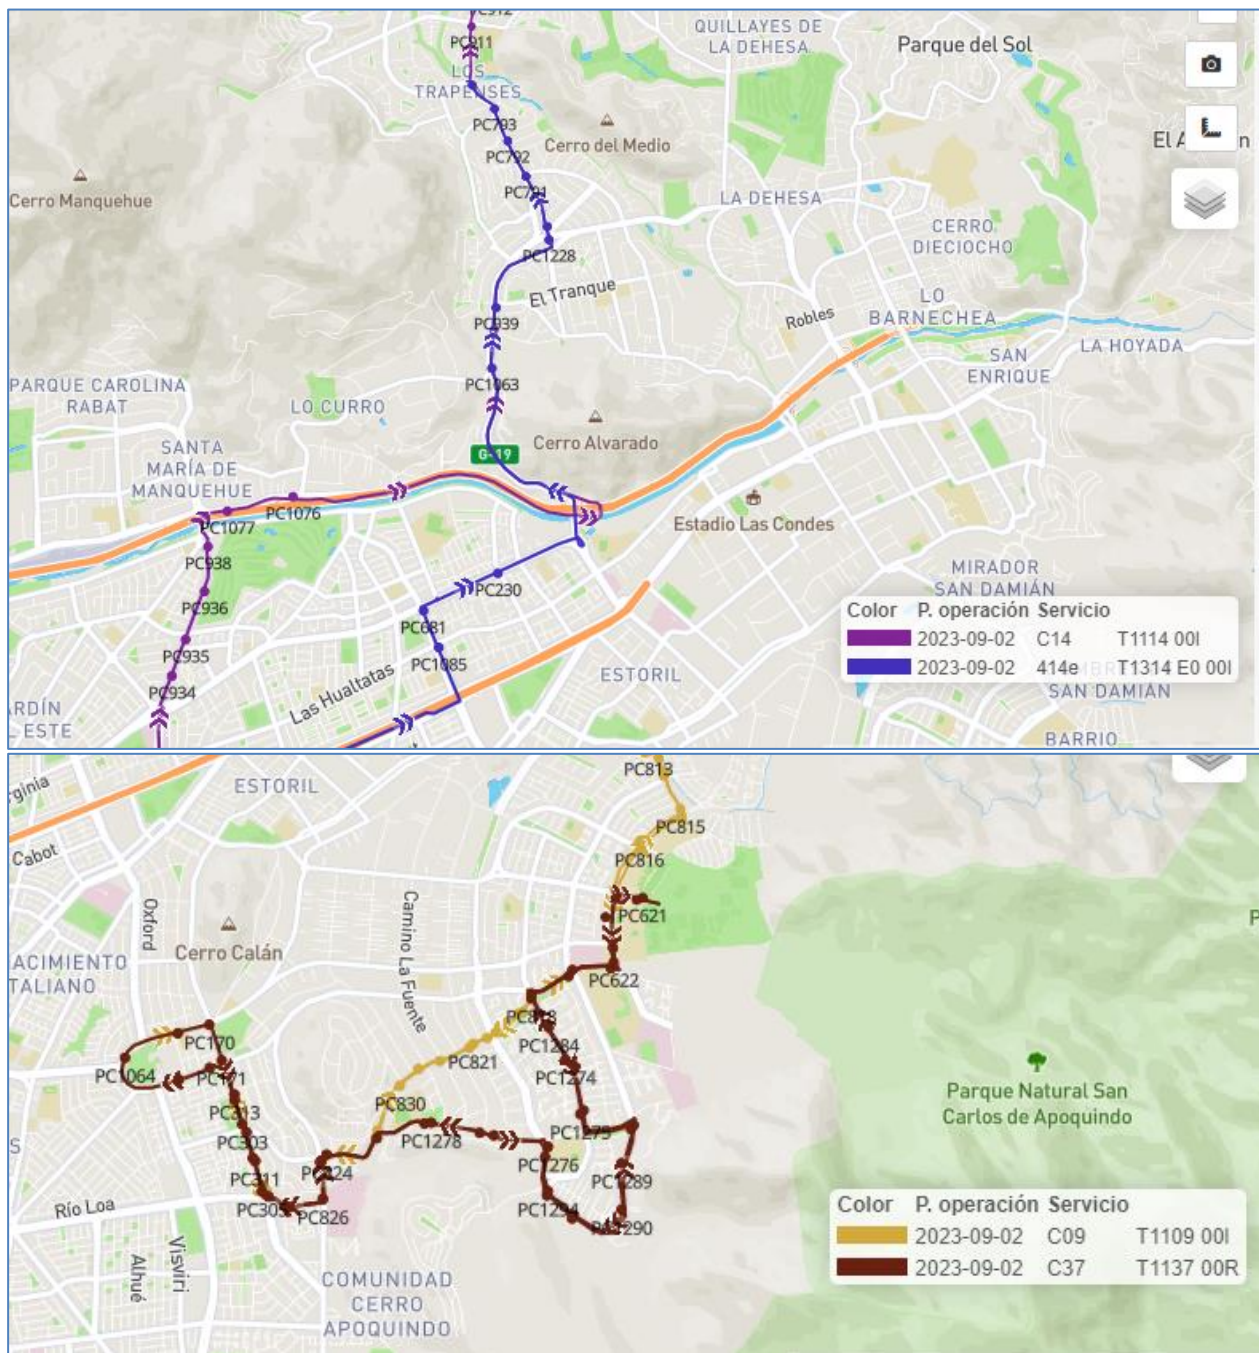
PC911
LOS TRAPENSES
QUILLAYES DE LA DEHESA
Parque del Sol
El A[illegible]n
PC793
Cerro del Medio
PC792
PC791
Cerro Manquehue
LA DEHESA
CERRO DIECIOCHO
PC1228
El Tranque
LO BARNECHEA
Robles
PC939
SAN ENRIQUE
LA HOYADA
PC1063
PARQUE CAROLINA RABAT
LO CURRO
Cerro Alvarado
G-19
SANTA MARÍA DE MANQUEHUE
PC1076
PC1077
Estadio Las Condes
PC938
PC230
PC936
MIRADOR SAN DAMIÁN
PC681
PC935
PC1085
Las Hualtatas
ESTORIL
PC934
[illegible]RDÍN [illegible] ESTE
SAN DAMIÁN
BARRIO

| Color | P. operación | Servicio | |
|---|---|---|---|
| | 2023-09-02 | C14 | T1114 00I |
| | 2023-09-02 | 414e | T1314 E0 00I |

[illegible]rginia
ESTORIL
PC813
PC815
Cabot
PC816
Oxford
Camino La Fuente
PC621
Cerro Calán
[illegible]ACIMIENTO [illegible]TALIANO
PC622
PC818
PC1284
PC170
PC821
PC1064
PC171
PC1274
Parque Natural San Carlos de Apoquindo
PC313
PC830
PC1278
PC1275
PC303
PC1276
PC311
PC824
PC1289
Río Loa
PC305
PC826
PC1294
PC1290
Visviri
Alhué
COMUNIDAD CERRO APOQUINDO

| Color | P. operación | Servicio | |
|---|---|---|---|
| | 2023-09-02 | C09 | T1109 00I |
| | 2023-09-02 | C37 | T1137 00R |